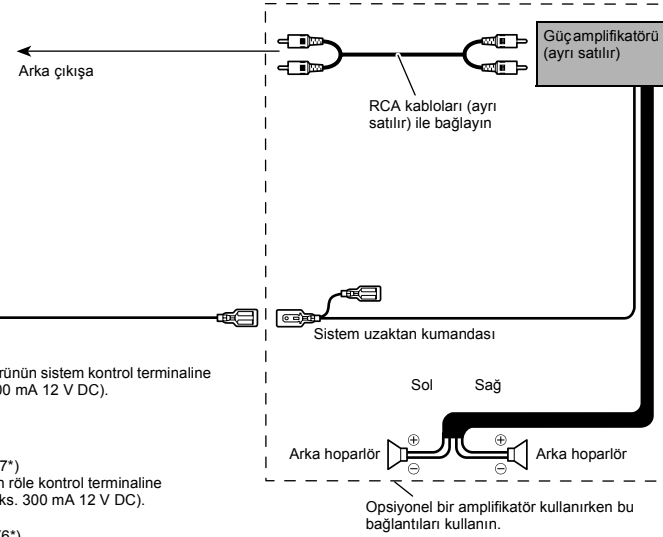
Arka çıkışa

Güç amplifikatörü (ayrı satılır)

RCA kabloları (ayrı satılır) ile bağlayın

Sistem uzaktan kumandası

rünün sistem kontrol terminaline
00 mA 12 V DC).

Sol

Sağ

7*)
n röle kontrol terminaline
ks. 300 mA 12 V DC).

Arka hoparlör

$\oplus$

$\ominus$

$\oplus$

$\ominus$

Arka hoparlör

Opsiyonel bir amplifikatör kullanırken bu bağlantıları kullanın.

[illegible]6*)